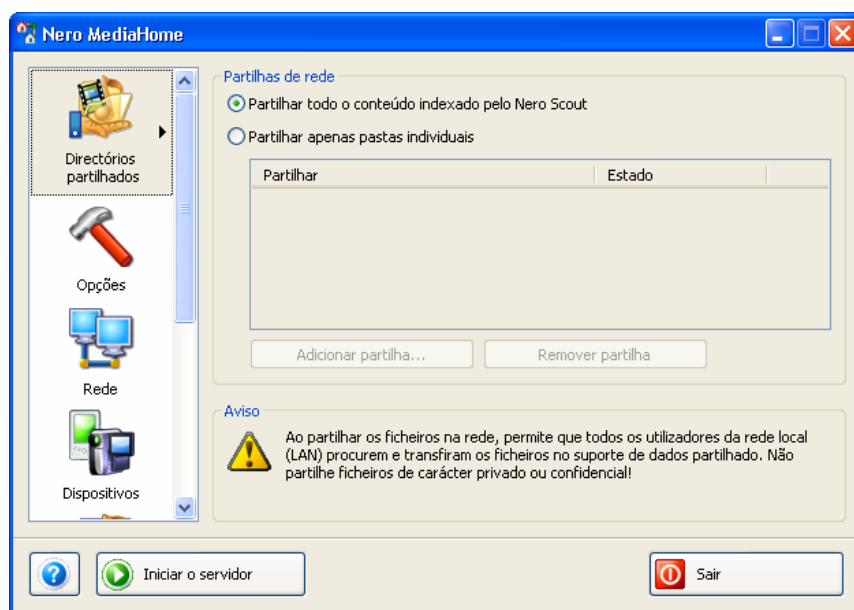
Nero MediaHome

Directórios partilhados

Opções

Rede

Dispositivos

Partilhas de rede

Partilhar todo o conteúdo indexado pelo Nero Scout

Partilhar apenas pastas individuais

| Partilhar | Estado |
|---|---|

Adicionar partilha...

Remover partilha

Aviso

Ao partilhar os ficheiros na rede, permite que todos os utilizadores da rede local (LAN) procurem e transfiram os ficheiros no suporte de dados partilhado. Não partilhe ficheiros de carácter privado ou confidencial!

?

Iniciar o servidor

Sair